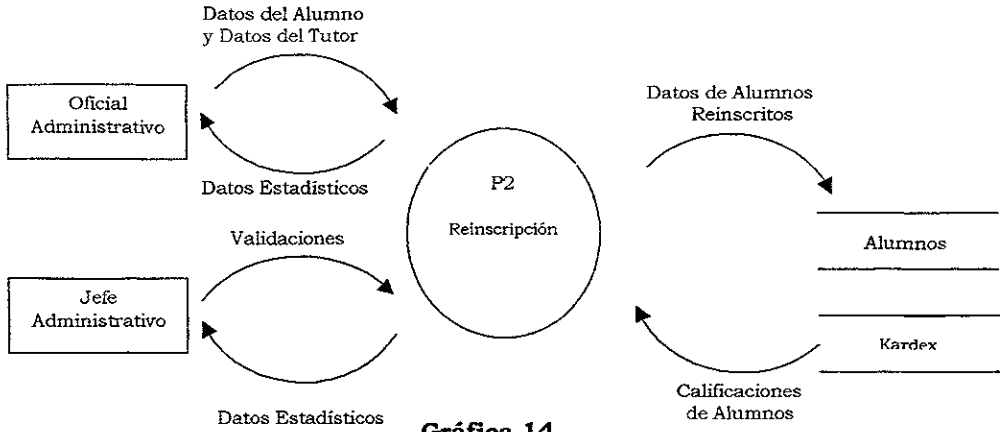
Datos del Alumno y Datos del Tutor

Oficial Administrativo

Datos Estadísticos

Validaciones

Jefe Administrativo

Datos Estadísticos

P2

Reinscripción

Datos de Alumnos Reinscritos

Alumnos

Kardex

Calificaciones de Alumnos

Gráfica 14